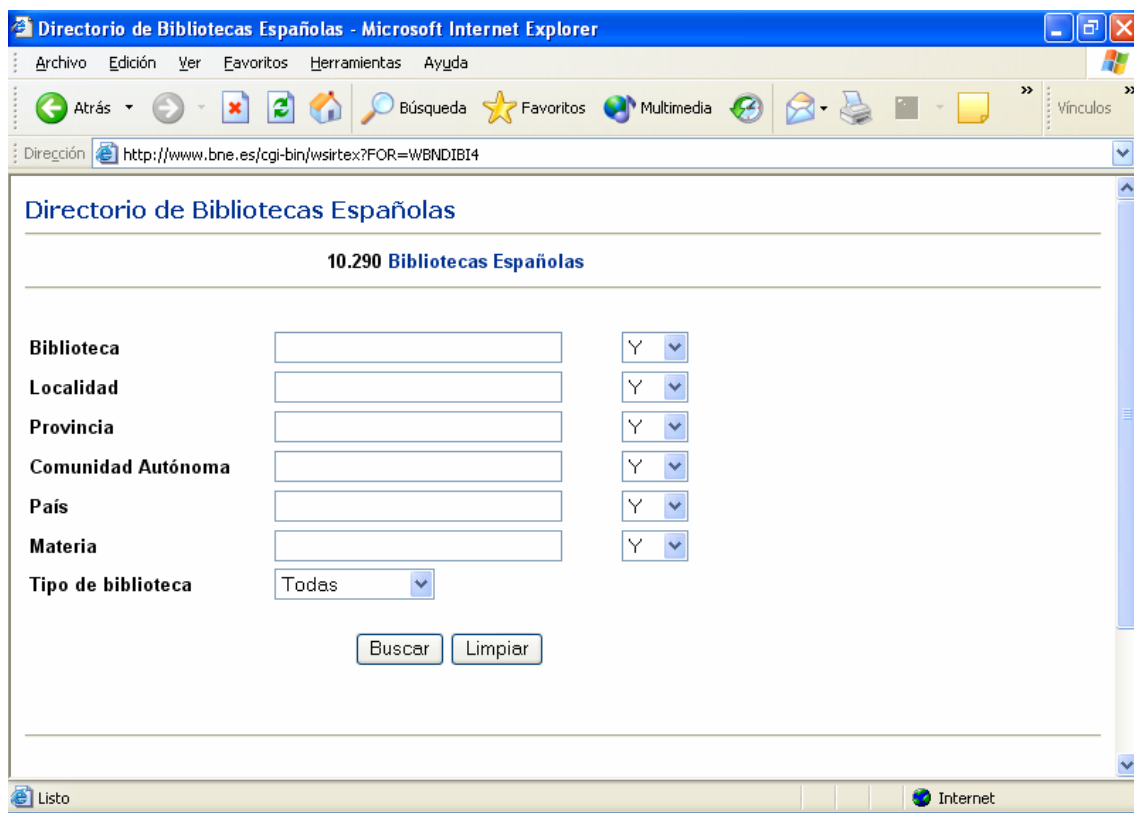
Directorio de Bibliotecas Españolas - Microsoft Internet Explorer

Archivo Edición Ver Favoritos Herramientas Ayuda

Atrás Búsqueda Favoritos Multimedia Vínculos

Dirección http://www.bne.es/cgi-bin/wsirtex?FOR=WBNDIBI4

Directorio de Bibliotecas Españolas

10.290 Bibliotecas Españolas

Biblioteca Y
Localidad Y
Provincia Y
Comunidad Autónoma Y
País Y
Materia Y
Tipo de biblioteca Todas

Buscar Limpiar

Listo Internet